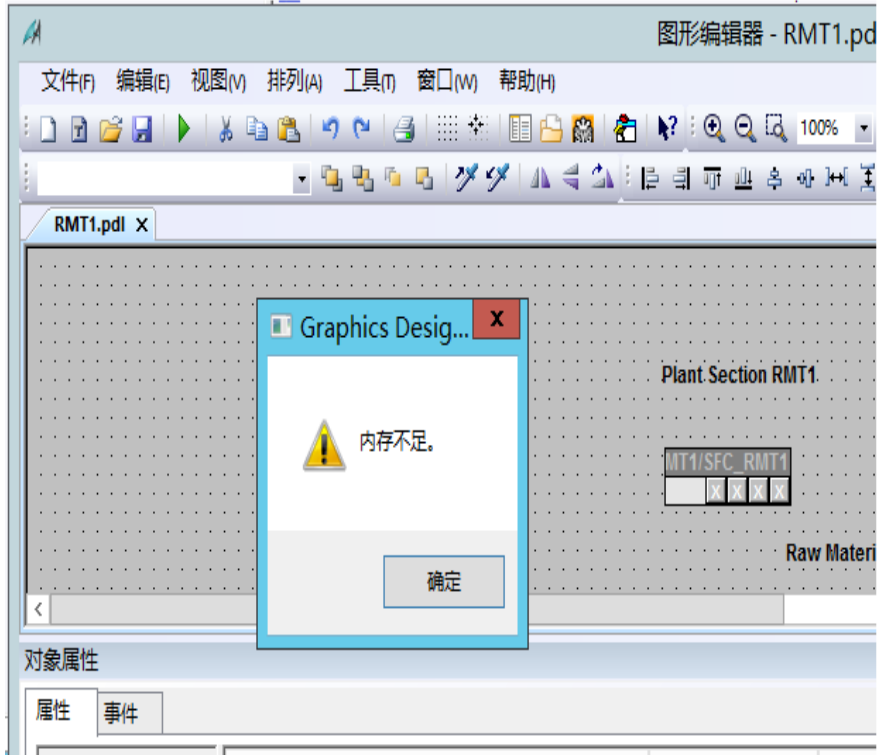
图形编辑器 - RMT1.pd

文件(F) 编辑(E) 视图(V) 排列(A) 工具(T) 窗口(W) 帮助(H)

100%

RMT1.pdl ×

Graphics Desig...

内存不足。

确定

Plant Section RMT1

MT1/SFC_RMT1

X X X X

Raw Materi

对象属性

属性 事件